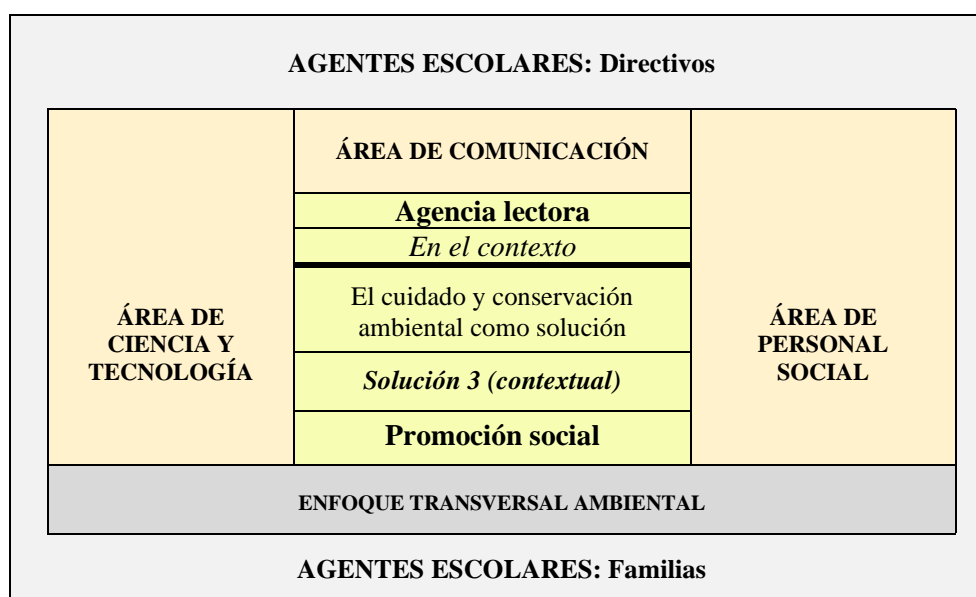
AGENTES ESCOLARES: Directivos

ÁREA DE CIENCIA Y TECNOLOGÍA

ÁREA DE COMUNICACIÓN

Agencia lectora

*En el contexto*

El cuidado y conservación ambiental como solución

*Solución 3 (contextual)*

Promoción social

ÁREA DE PERSONAL SOCIAL

ENFOQUE TRANSVERSAL AMBIENTAL

AGENTES ESCOLARES: Familias